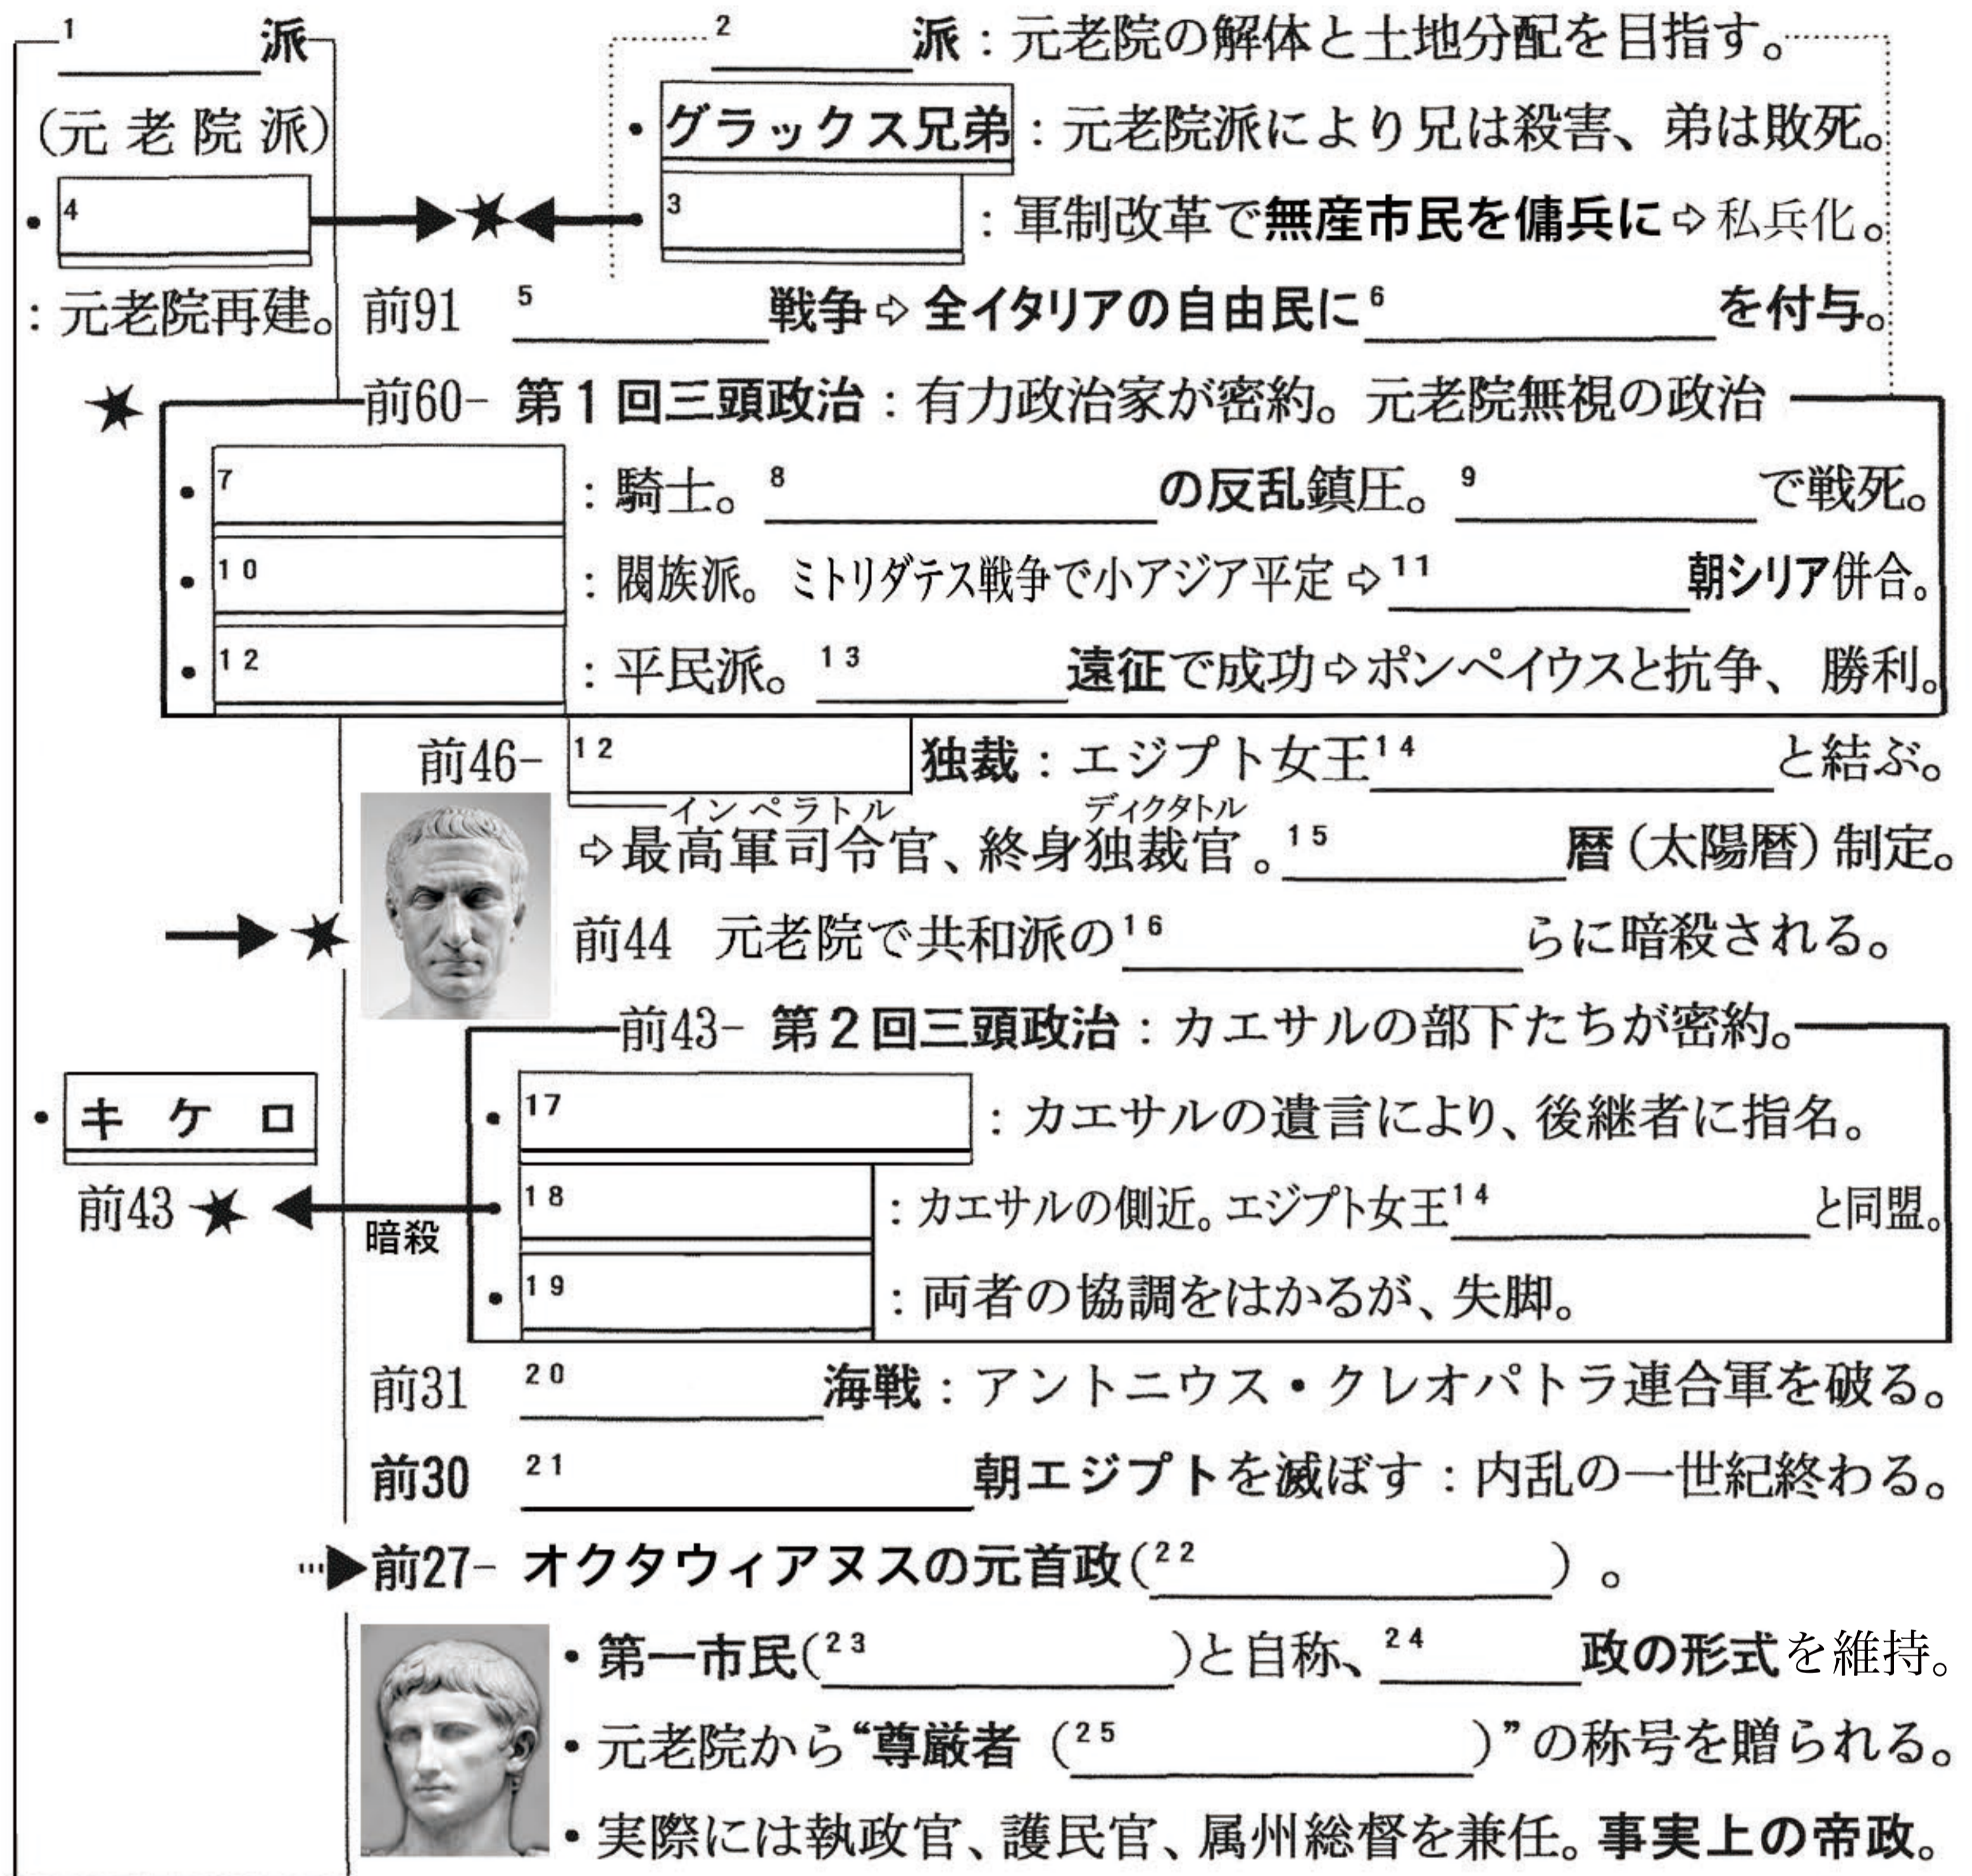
1 ＿＿＿＿派
（元老院派）
• 4
：元老院再建。

2 ＿＿＿＿派：元老院の解体と土地分配を目指す。
• グラックス兄弟：元老院派により兄は殺害、弟は敗死。
3 ：軍制改革で無産市民を傭兵に ⇨ 私兵化。

前91 5 ＿＿＿＿戦争 ⇨ 全イタリアの自由民に 6 ＿＿＿＿を付与。

★ 前60- 第1回三頭政治：有力政治家が密約。元老院無視の政治
• 7 ：騎士。8 ＿＿＿＿の反乱鎮圧。9 ＿＿＿＿で戦死。
• 10 ：閥族派。ミトリダテス戦争で小アジア平定 ⇨ 11 ＿＿＿＿朝シリア併合。
• 12 ：平民派。13 ＿＿＿＿遠征で成功 ⇨ ポンペイウスと抗争、勝利。

前46- 12 独裁：エジプト女王 14 ＿＿＿＿と結ぶ。
⇨ 最高軍司令官（インペラトル）、終身独裁官（ディクタトル）。15 ＿＿＿＿暦（太陽暦）制定。
→★ 前44 元老院で共和派の 16 ＿＿＿＿らに暗殺される。

前43- 第2回三頭政治：カエサルの部下たちが密約。
• キケロ
前43 ★ ← 暗殺
• 17 ：カエサルの遺言により、後継者に指名。
• 18 ：カエサルの側近。エジプト女王 14 ＿＿＿＿と同盟。
• 19 ：両者の協調をはかるが、失脚。

前31 20 ＿＿＿＿海戦：アントニウス・クレオパトラ連合軍を破る。
前30 21 ＿＿＿＿朝エジプトを滅ぼす：内乱の一世紀終わる。
▶前27- オクタウィアヌスの元首政（22 ＿＿＿＿）。
• 第一市民（23 ＿＿＿＿）と自称、24 ＿＿＿＿政の形式を維持。
• 元老院から“尊厳者（25 ＿＿＿＿）”の称号を贈られる。
• 実際には執政官、護民官、属州総督を兼任。事実上の帝政。